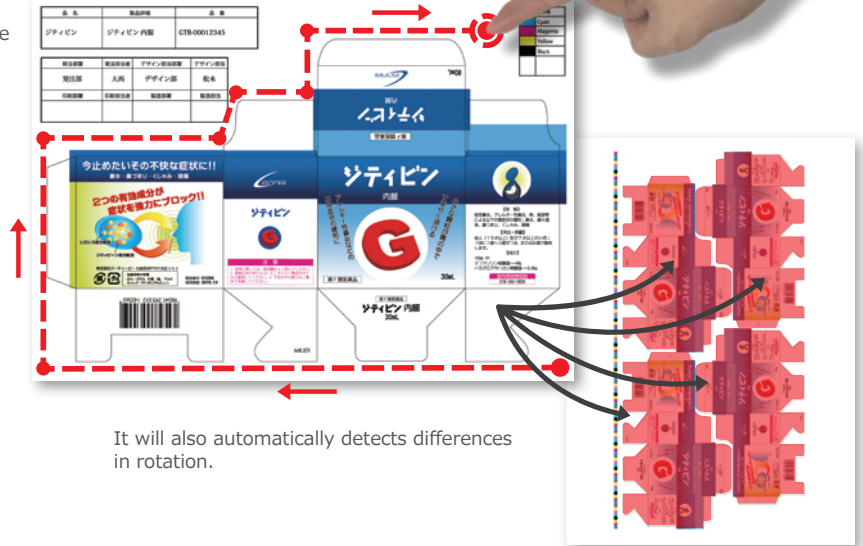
e

| 品名 | 製品詳細 | 品番 |
|---|---|---|
| ジティピン | ジティピン 内服 | GTB-00012345 |

| 発注部署 | 発注担当者 | デザイン担当部署 | デザイン担当 |
|---|---|---|---|
| 発注部 | 大西 | デザイン部 | 松本 |
| 印刷部署 | 印刷担当者 | 製造部署 | 製造担当 |
| | | | |

Cyan
Magenta
Yellow
Black

ジティピン

今止めたいその不快な症状に!!

2つの有効成分が症状を強力にブロック!!

ジティピン

ジティピン
内服

G

30mL

第2類医薬品

ジティピン 内服
30mL

It will also automatically detects differences in rotation.